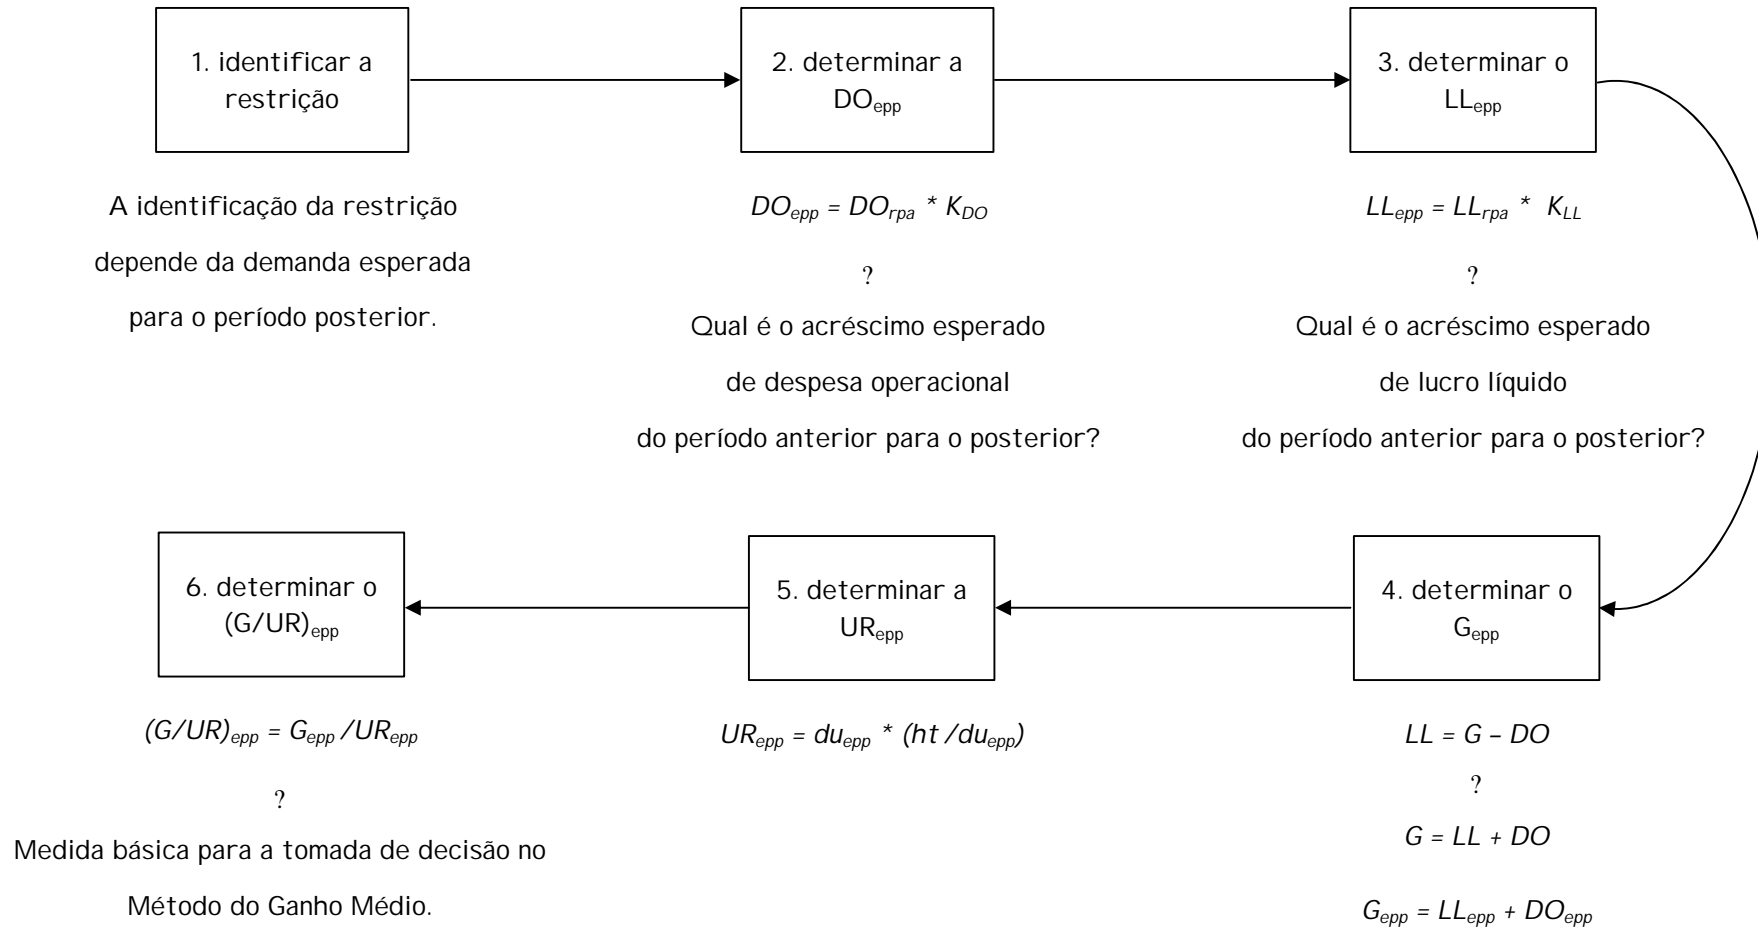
1. identificar a restrição

A identificação da restrição depende da demanda esperada para o período posterior.

2. determinar a $DO_{epp}$

$DO_{epp} = DO_{rpa} * K_{DO}$

?

Qual é o acréscimo esperado de despesa operacional do período anterior para o posterior?

3. determinar o $LL_{epp}$

$LL_{epp} = LL_{rpa} * K_{LL}$

?

Qual é o acréscimo esperado de lucro líquido do período anterior para o posterior?

4. determinar o $G_{epp}$

$LL = G – DO$

?

$G = LL + DO$

$G_{epp} = LL_{epp} + DO_{epp}$

5. determinar a $UR_{epp}$

$UR_{epp} = du_{epp} * (ht / du_{epp})$

6. determinar o $(G/UR)_{epp}$

$(G/UR)_{epp} = G_{epp} / UR_{epp}$

?

Medida básica para a tomada de decisão no Método do Ganho Médio.